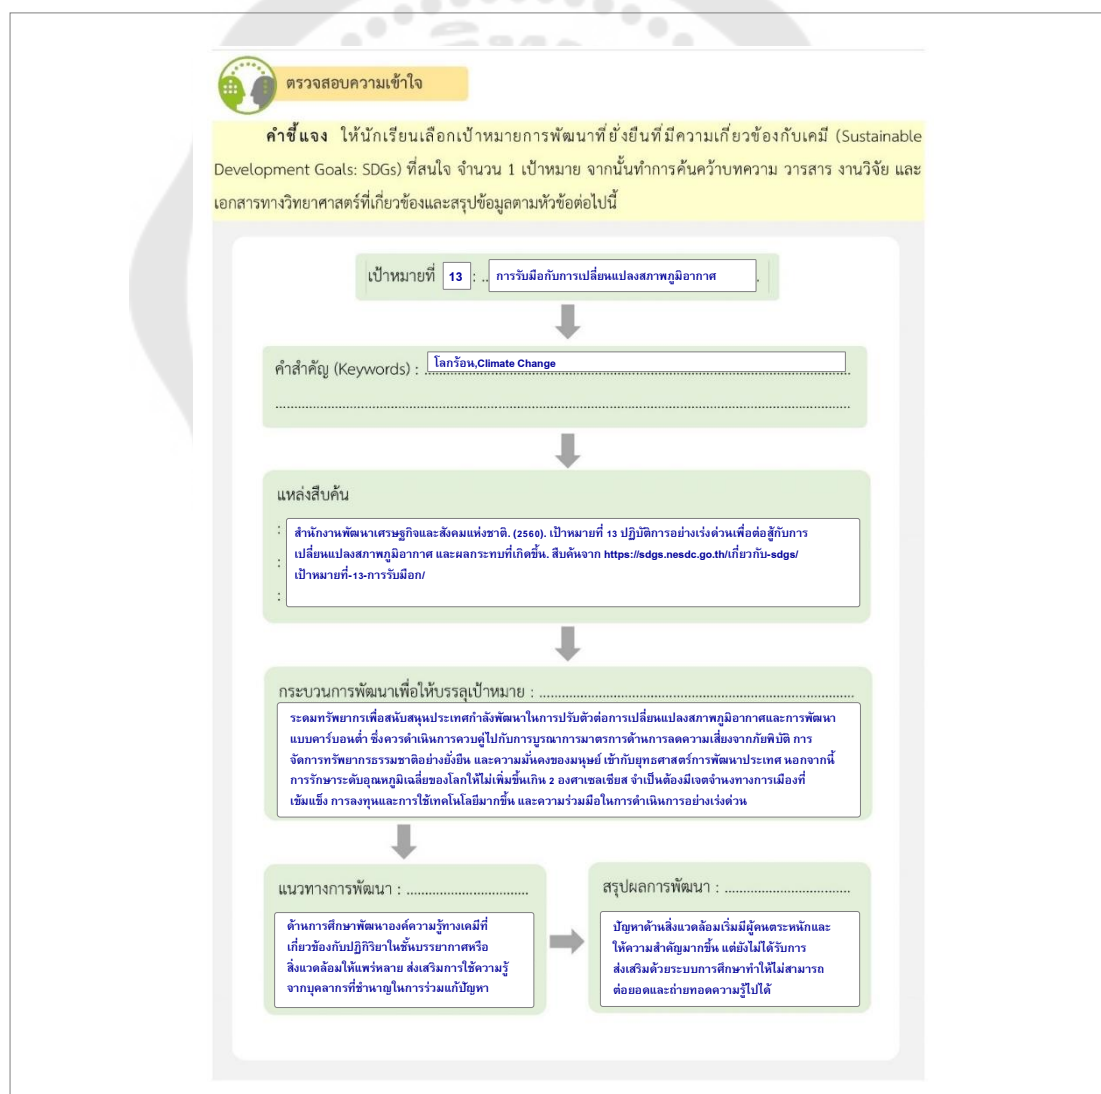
ตรวจสอบความเข้าใจ

คำชี้แจง ให้นักเรียนเลือกเป้าหมายการพัฒนาที่ยั่งยืนที่มีความเกี่ยวข้องกับเคมี (Sustainable Development Goals: SDGs) ที่สนใจ จำนวน 1 เป้าหมาย จากนั้นทำการค้นคว้าบทความ วารสาร งานวิจัย และเอกสารทางวิทยาศาสตร์ที่เกี่ยวข้องและสรุปข้อมูลตามหัวข้อต่อไปนี้

เป้าหมายที่ 13 : การรับมือกับการเปลี่ยนแปลงสภาพภูมิอากาศ

คำสำคัญ (Keywords) : โลกร้อน,Climate Change

แหล่งสืบค้น

สำนักงานพัฒนาเศรษฐกิจและสังคมแห่งชาติ. (2560). เป้าหมายที่ 13 ปฏิบัติการอย่างเร่งด่วนเพื่อต่อสู้กับการเปลี่ยนแปลงสภาพภูมิอากาศ และผลกระทบที่เกิดขึ้น. สืบค้นจาก https://sdgs.nesdc.go.th/เกี่ยวกับ-sdgs/เป้าหมายที่-13-การรับมือก/

กระบวนการพัฒนาเพื่อให้บรรลุเป้าหมาย :
ระดมทรัพยากรเพื่อสนับสนุนประเทศกำลังพัฒนาในการปรับตัวต่อการเปลี่ยนแปลงสภาพภูมิอากาศและการพัฒนาแบบคาร์บอนต่ำ ซึ่งควรดำเนินการควบคู่ไปกับการบูรณาการมาตรการด้านการลดความเสี่ยงจากภัยพิบัติ การจัดการทรัพยากรธรรมชาติอย่างยั่งยืน และความมั่นคงของมนุษย์ เข้ากับยุทธศาสตร์การพัฒนาประเทศ นอกจากนี้การรักษาระดับอุณหภูมิเฉลี่ยของโลกให้ไม่เพิ่มขึ้นเกิน 2 องศาเซลเซียส จำเป็นต้องมีเจตจำนงทางการเมืองที่เข้มแข็ง การลงทุนและการใช้เทคโนโลยีมากขึ้น และความร่วมมือในการดำเนินการอย่างเร่งด่วน

แนวทางการพัฒนา :
ด้านการศึกษาพัฒนาองค์ความรู้ทางเคมีที่เกี่ยวข้องกับปฏิกิริยาในชั้นบรรยากาศหรือสิ่งแวดล้อมให้แพร่หลาย ส่งเสริมการใช้ความรู้จากบุคลากรที่ชำนาญในการร่วมแก้ปัญหา

สรุปผลการพัฒนา :
ปัญหาด้านสิ่งแวดล้อมเริ่มมีผู้คนตระหนักและให้ความสำคัญมากขึ้น แต่ยังไม่ได้รับการส่งเสริมด้วยระบบการศึกษาทำให้ไม่สามารถต่อยอดและถ่ายทอดความรู้ไปได้